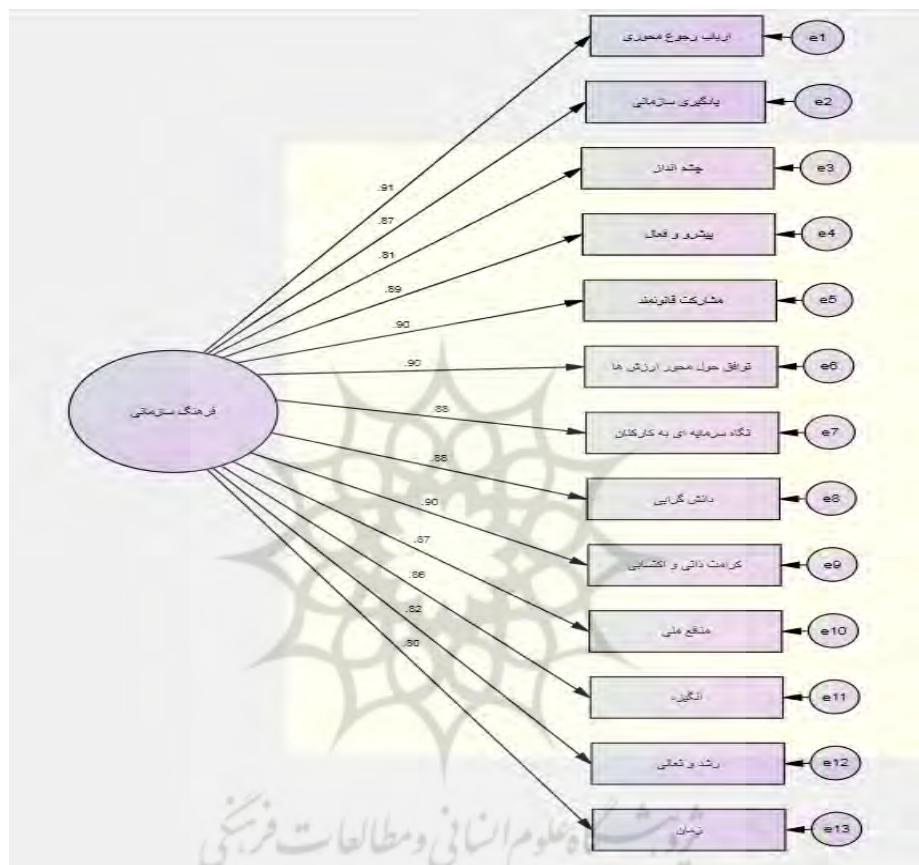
ارباب رجوع محوری
e1
پادگیری سازمانی
e2
چشم انداز
e3
پیشرو و فعال
e4
مشارکت قانونمند
e5
توافق حول محور ارزش ها
e6
نگاه سرمایه ای به کارکنان
e7
دانش گرایی
e8
کرامت ذاتی و اکتسابی
e9
منفع ملی
e10
انگیزه
e11
رشد و تعالی
e12
ایمان
e13
فرهنگ سازمانی
.91
.87
.81
.89
.90
.90
.88
.88
.90
.87
.86
.82
.86
پژوهشگاه علوم انسانی و مطالعات فرهنگی